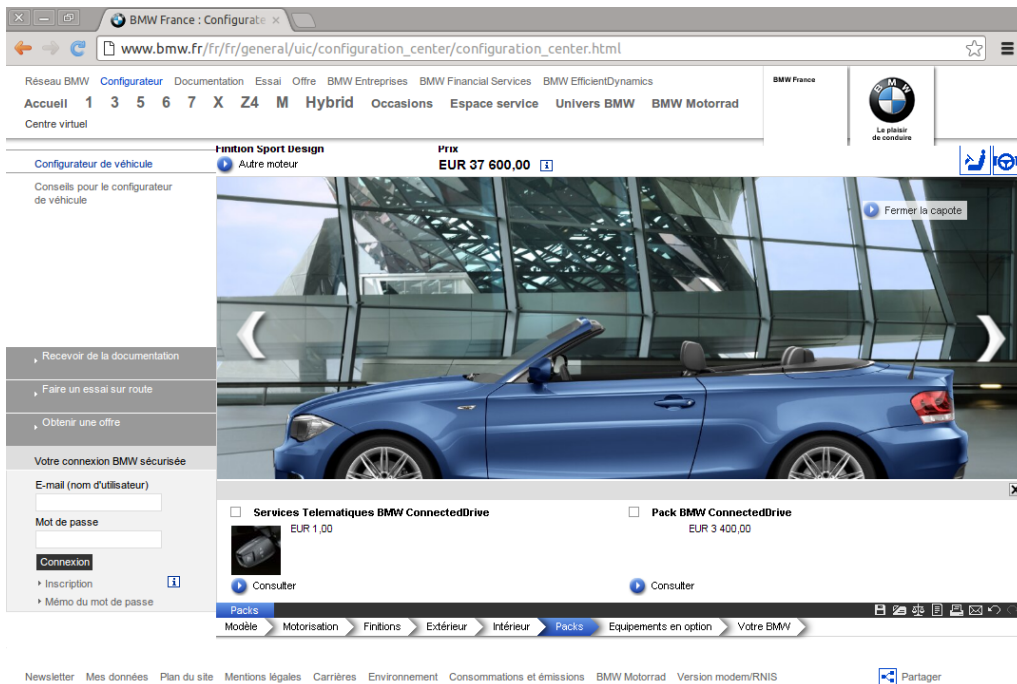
BMW France : Configurate ×

www.bmw.fr/fr/fr/general/uic/configuration_center/configuration_center.html

Réseau BMW Configurateur Documentation Essai Offre BMW Entreprises BMW Financial Services BMW EfficientDynamics

Accueil 1 3 5 6 7 X Z4 M Hybrid Occasions Espace service Univers BMW BMW Motorrad

Centre virtuel

BMW France

Le plaisir de conduire

Finition Sport Design

Autre moteur

Prix

EUR 37 600,00

Configurateur de véhicule

Conseils pour le configurateur de véhicule

Fermer la capote

Recevoir de la documentation

Faire un essai sur route

Obtenir une offre

Votre connexion BMW sécurisée

E-mail (nom d'utilisateur)

Mot de passe

Connexion

Inscription

Mémo du mot de passe

Services Telematiques BMW ConnectedDrive

EUR 1,00

Consulter

Pack BMW ConnectedDrive

EUR 3 400,00

Consulter

Packs

Modèle Motorisation Finitions Extérieur Intérieur Packs Equipements en option Votre BMW

Newsletter Mes données Plan du site Mentions légales Carrières Environnement Consommations et émissions BMW Motorrad Version modem/RNIS

Partager